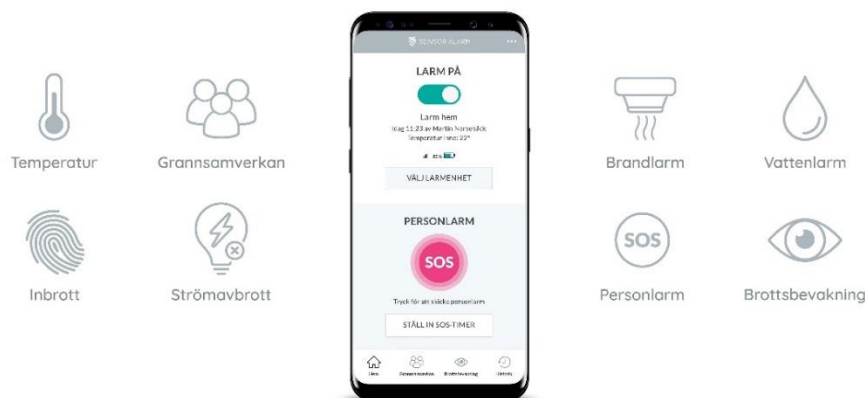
Temperatur

Grannsamverkan

Inbrott

Strömavbrott

SENSOR ALARM

LARM PÅ

Larm hem

Idag 11:23 av Martin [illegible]

Temperatur i hus: 22°

VÄLJ LARMENHET

PERSONLARM

SOS

Tryck för att skicka personlarm

STÄLL IN SOS-TIMER

Hem

Grannsamverkan

Brottsbevakning

Historik

Brandlarm

Vattenlarm

SOS

Personlarm

Brottsbevakning